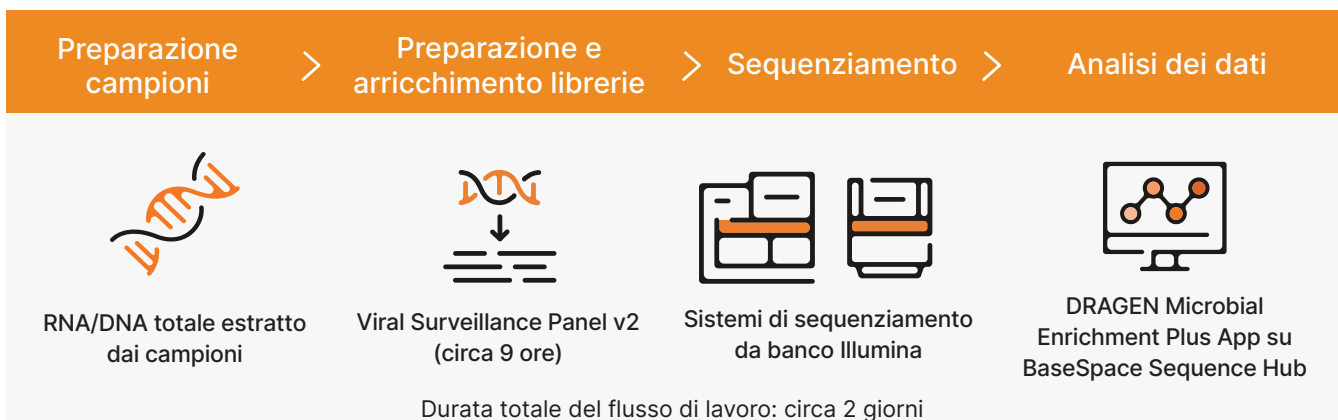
Preparazione campioni > Preparazione e arricchimento librerie > Sequenziamento > Analisi dei dati

RNA/DNA totale estratto dai campioni

Viral Surveillance Panel v2 (circa 9 ore)

Sistemi di sequenziamento da banco Illumina

DRAGEN Microbial Enrichment Plus App su BaseSpace Sequence Hub

Durata totale del flusso di lavoro: circa 2 giorni